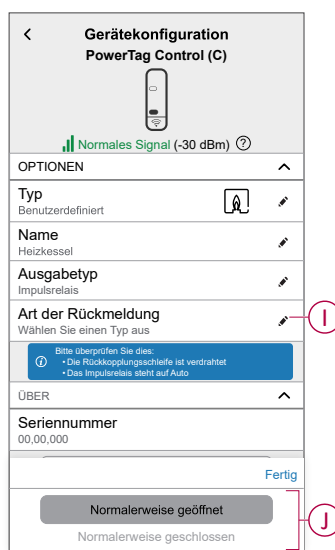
<
Gerätekonfiguration
PowerTag Control (C)

Normales Signal (-30 dBm) ?

OPTIONEN

Typ
Benutzerdefiniert

Name
Heizkessel

Ausgabetyp
Impulsrelais

Art der Rückmeldung
Wählen Sie einen Typ aus

I

Bitte überprüfen Sie dies:
• Die Rückkopplungsschleife ist verdrahtet
• Das Impulsrelais steht auf Auto

ÜBER

Seriennummer
00,00,000

Fertig

Normalerweise geöffnet
Normalerweise geschlossen

J